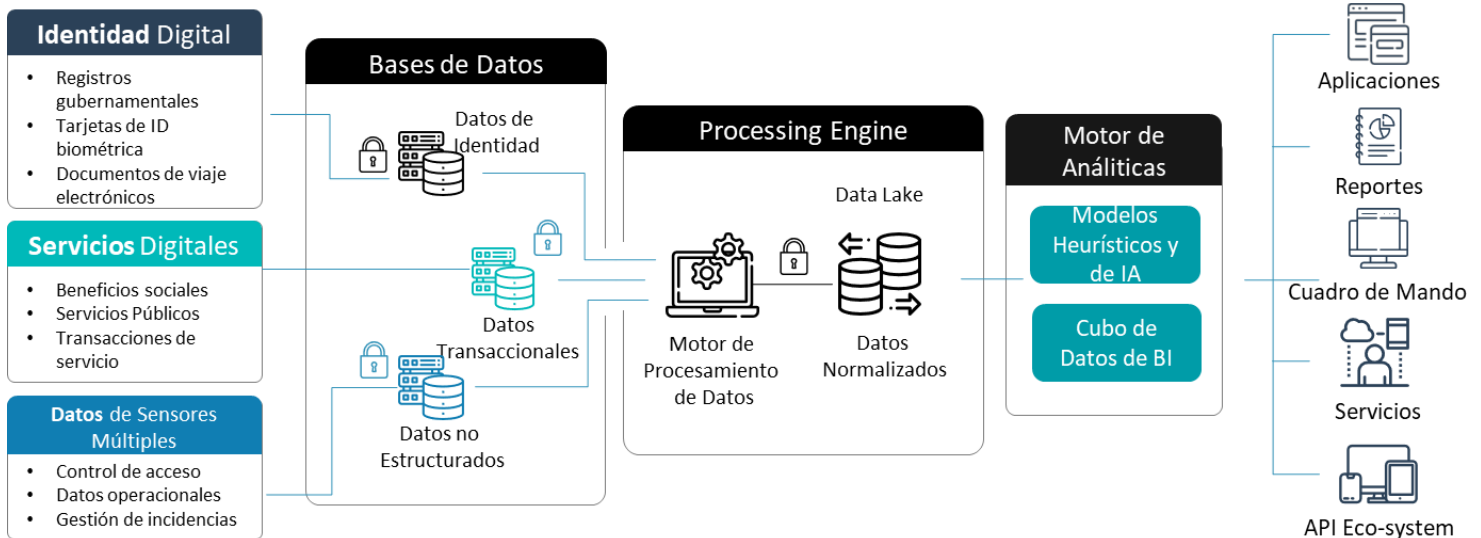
**Identidad** Digital

- Registros gubernamentales
- Tarjetas de ID biométrica
- Documentos de viaje electrónicos

**Servicios** Digitales

- Beneficios sociales
- Servicios Públicos
- Transacciones de servicio

**Datos** de Sensores Múltiples

- Control de acceso
- Datos operacionales
- Gestión de incidencias

Bases de Datos

Datos de Identidad

Datos Transaccionales

Datos no Estructurados

Processing Engine

Data Lake

Motor de Procesamiento de Datos

Datos Normalizados

Motor de Análiticas

Modelos Heurísticos y de IA

Cubo de Datos de BI

Aplicaciones

Reportes

Cuadro de Mando

Servicios

API Eco-system